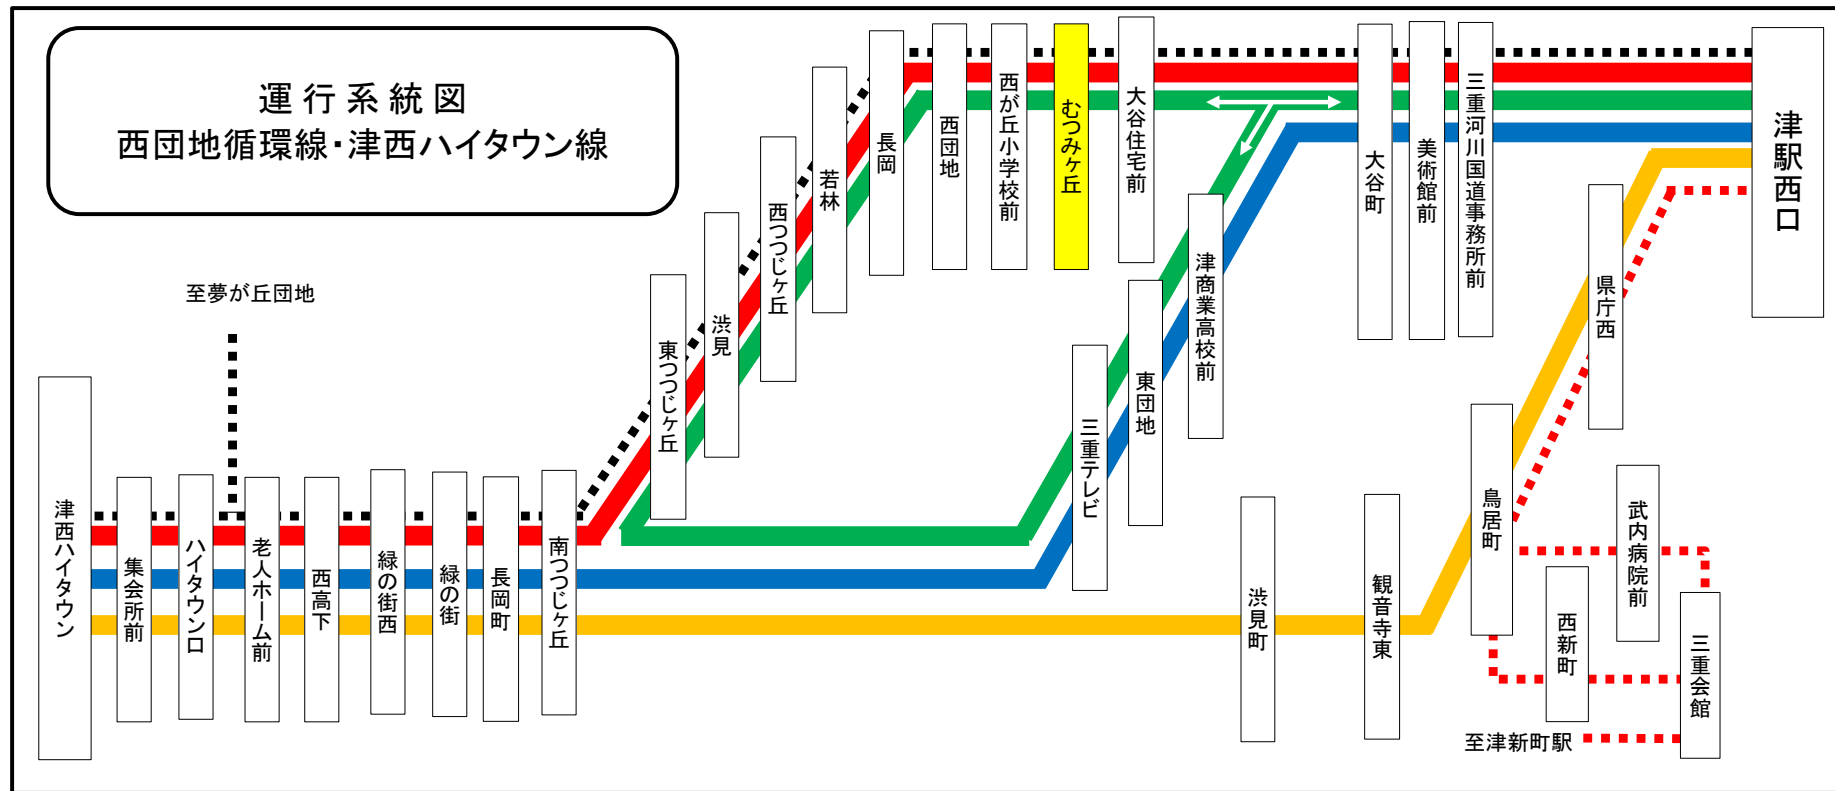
運行系統図
西団地循環線・津西ハイタウン線

至夢が丘団地

津西ハイタウン
集会所前
ハイタウン口
老人ホーム前
西高下
緑の街西
緑の街
長岡町
南つつじヶ丘
東つつじヶ丘
渋見
西つつじヶ丘
若林
長岡
西団地
西が丘小学校前
むつみヶ丘
大谷住宅前
津商業高校前
東団地
三重テレビ
大谷町
美術館前
三重河川国道事務所前
津駅西口
県庁西
鳥居町
渋見町
観音寺東
西新町
武内病院前
三重会館
至津新町駅